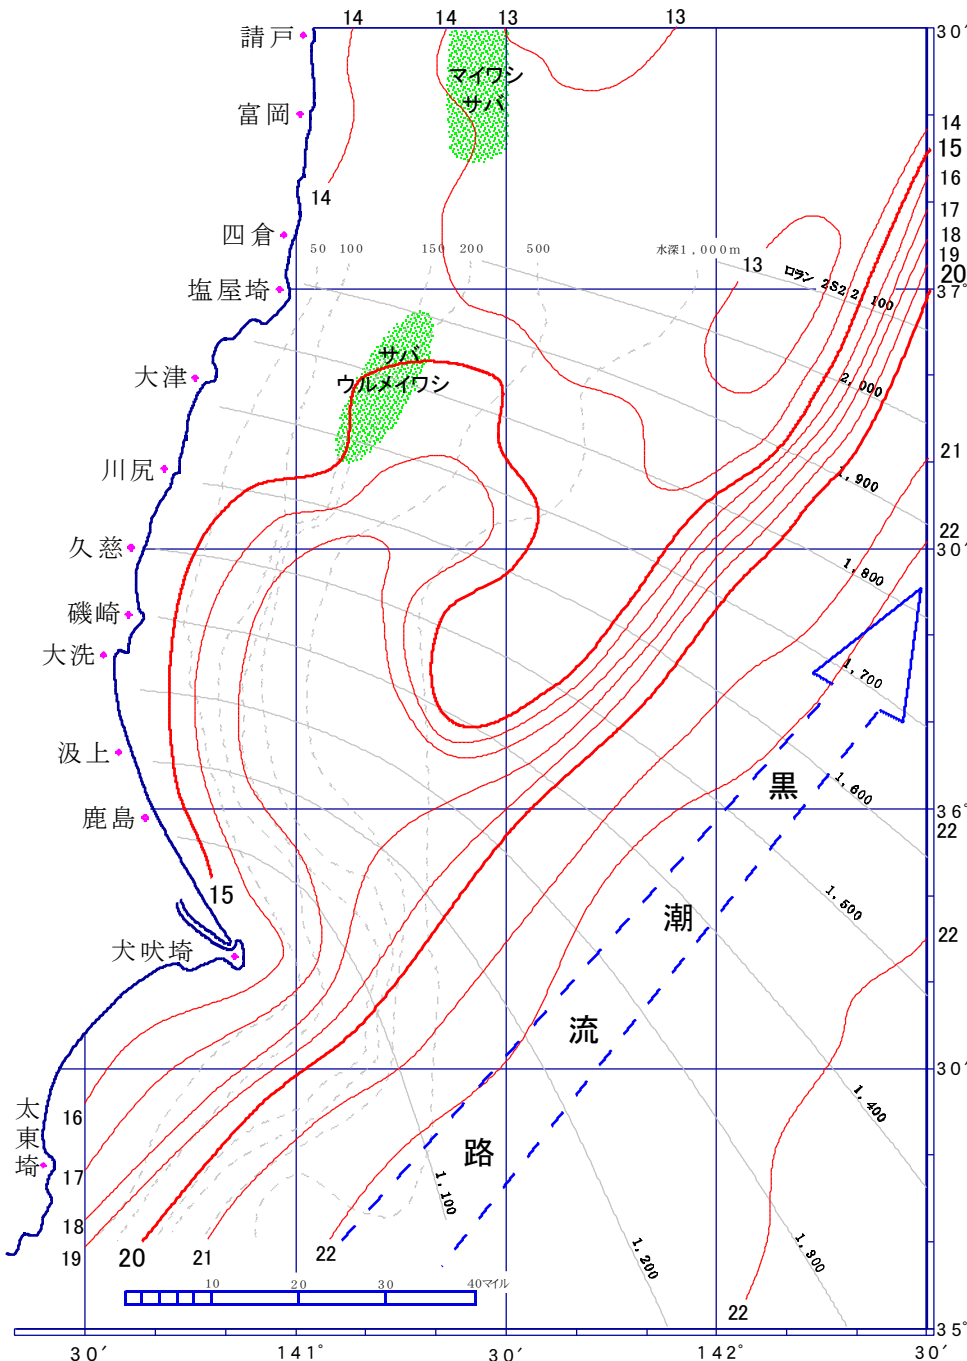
14 14 13 13
30′
請戸
富岡
マイワシ
サバ
14
15
16
17
18
19
20
14
四倉
50 100 150 200 500 水深1,000m
13
ロラン 2S2 2,100
塩屋埼
37°
サバ
ウルメイワシ
大津
2,000
21
川尻
1,900
22
久慈
30′
1,800
磯崎
大洗
1,700
汲上
黒
1,600
鹿島
36°
22
15
1,500
潮
22
犬吠埼
流
30′
1,400
太東埼
16
17
18
19
路
1,100
1,200
1,300
20 21 22
22
10 20 30 40マイル
35°
30′ 141° 30′ 142° 30′